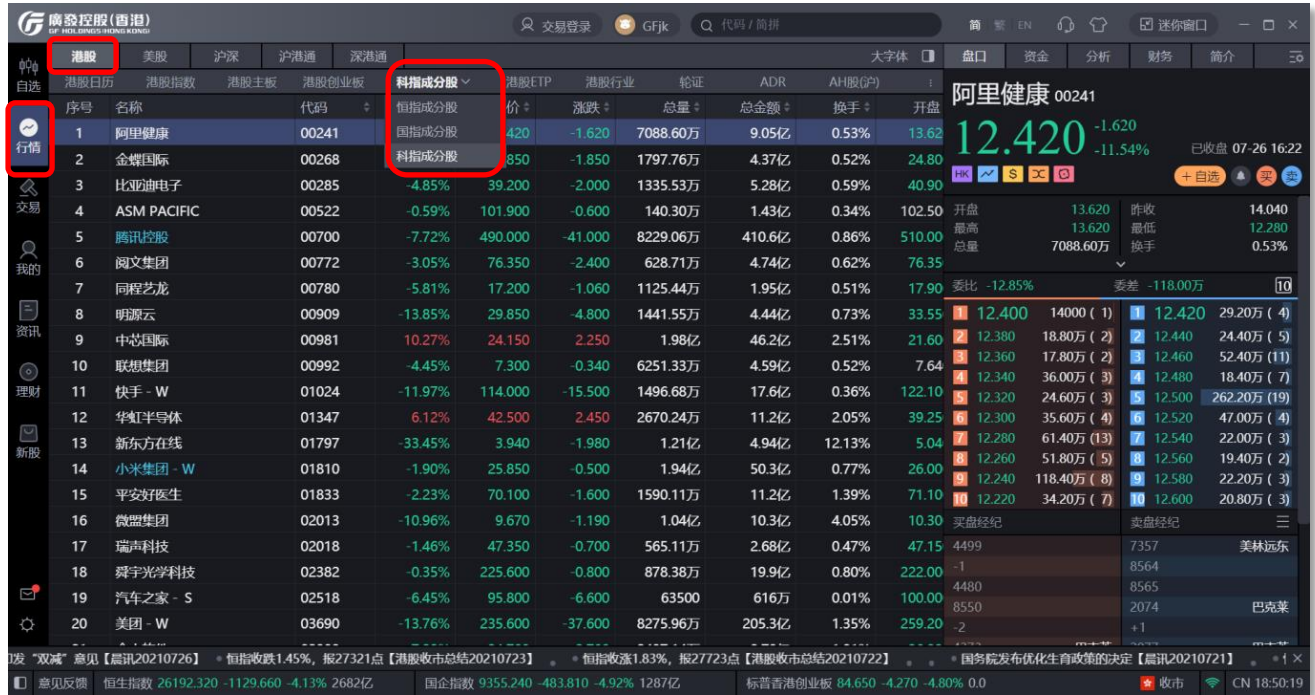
廣發控股(香港)
GF HOLDINGS(HONG KONG)
交易登录　GFjk　代码 / 简拼
简 繁 EN　迷你窗口

自选
行情
交易
我的
资讯
理财
新股

港股　美股　沪深　沪港通　深港通　大字体
港股日历　港股指数　港股主板　港股创业板　科指成分股　港股ETP　港股行业　轮证　ADR　AH股(沪)
恒指成分股
国指成分股
科指成分股

| 序号 | 名称 | 代码 | | 价 | 涨跌 | 总量 | 总金额 | 换手 | 开盘 |
|---|---|---|---|---|---|---|---|---|---|
| 1 | 阿里健康 | 00241 | | 420 | -1.620 | 7088.60万 | 9.05亿 | 0.53% | 13.62 |
| 2 | 金蝶国际 | 00268 | | 850 | -1.850 | 1797.76万 | 4.37亿 | 0.52% | 24.80 |
| 3 | 比亚迪电子 | 00285 | -4.85% | 39.200 | -2.000 | 1335.53万 | 5.28亿 | 0.59% | 40.90 |
| 4 | ASM PACIFIC | 00522 | -0.59% | 101.900 | -0.600 | 140.30万 | 1.43亿 | 0.34% | 102.50 |
| 5 | 腾讯控股 | 00700 | -7.72% | 490.000 | -41.000 | 8229.06万 | 410.6亿 | 0.86% | 510.00 |
| 6 | 阅文集团 | 00772 | -3.05% | 76.350 | -2.400 | 628.71万 | 4.74亿 | 0.62% | 76.35 |
| 7 | 同程艺龙 | 00780 | -5.81% | 17.200 | -1.060 | 1125.44万 | 1.95亿 | 0.51% | 17.90 |
| 8 | 明源云 | 00909 | -13.85% | 29.850 | -4.800 | 1441.55万 | 4.44亿 | 0.73% | 33.55 |
| 9 | 中芯国际 | 00981 | 10.27% | 24.150 | 2.250 | 1.98亿 | 46.2亿 | 2.51% | 21.60 |
| 10 | 联想集团 | 00992 | -4.45% | 7.300 | -0.340 | 6251.33万 | 4.59亿 | 0.52% | 7.64 |
| 11 | 快手 - W | 01024 | -11.97% | 114.000 | -15.500 | 1496.68万 | 17.6亿 | 0.36% | 122.10 |
| 12 | 华虹半导体 | 01347 | 6.12% | 42.500 | 2.450 | 2670.24万 | 11.2亿 | 2.05% | 39.25 |
| 13 | 新东方在线 | 01797 | -33.45% | 3.940 | -1.980 | 1.21亿 | 4.94亿 | 12.13% | 5.04 |
| 14 | 小米集团 - W | 01810 | -1.90% | 25.850 | -0.500 | 1.94亿 | 50.3亿 | 0.77% | 26.00 |
| 15 | 平安好医生 | 01833 | -2.23% | 70.100 | -1.600 | 1590.11万 | 11.2亿 | 1.39% | 71.10 |
| 16 | 微盟集团 | 02013 | -10.96% | 9.670 | -1.190 | 1.04亿 | 10.3亿 | 4.05% | 10.30 |
| 17 | 瑞声科技 | 02018 | -1.46% | 47.350 | -0.700 | 565.11万 | 2.68亿 | 0.47% | 47.15 |
| 18 | 舜宇光学科技 | 02382 | -0.35% | 225.600 | -0.800 | 878.38万 | 19.9亿 | 0.80% | 222.00 |
| 19 | 汽车之家 - S | 02518 | -6.45% | 95.800 | -6.600 | 63500 | 616万 | 0.01% | 100.00 |
| 20 | 美团 - W | 03690 | -13.76% | 235.600 | -37.600 | 8275.96万 | 205.3亿 | 1.35% | 259.20 |

盘口　资金　分析　财务　简介
阿里健康 00241
12.420 -1.620 -11.54%　已收盘 07-26 16:22
HK　S　+自选　买　卖
开盘 13.620　昨收 14.040
最高 13.620　最低 12.280
总量 7088.60万　换手 0.53%
委比 -12.85%　委差 -118.00万　10

| 买 | 价 | 量 | 卖 | 价 | 量 |
|---|---|---|---|---|---|
| 1 | 12.400 | 14000 ( 1) | 1 | 12.420 | 29.20万 ( 4) |
| 2 | 12.380 | 18.80万 ( 2) | 2 | 12.440 | 24.40万 ( 5) |
| 3 | 12.360 | 17.80万 ( 2) | 3 | 12.460 | 52.40万 (11) |
| 4 | 12.340 | 36.00万 ( 3) | 4 | 12.480 | 18.40万 ( 7) |
| 5 | 12.320 | 24.60万 ( 3) | 5 | 12.500 | 262.20万 (19) |
| 6 | 12.300 | 35.60万 ( 4) | 6 | 12.520 | 47.00万 ( 4) |
| 7 | 12.280 | 61.40万 (13) | 7 | 12.540 | 22.00万 ( 3) |
| 8 | 12.260 | 51.80万 ( 5) | 8 | 12.560 | 19.40万 ( 2) |
| 9 | 12.240 | 118.40万 ( 8) | 9 | 12.580 | 22.20万 ( 3) |
| 10 | 12.220 | 34.20万 ( 7) | 10 | 12.600 | 20.80万 ( 3) |

买盘经纪　卖盘经纪
4499　7357 美林远东
-1　8564
4480　8565
8550　2074 巴克莱
-2　+1

发"双减"意见【晨讯20210726】 • 恒指收跌1.45%，报27321点【港股收市总结20210723】 • 恒指收涨1.83%，报27723点【港股收市总结20210722】 • 国务院发布优化生育政策的决定【晨讯20210721】
意见反馈　恒生指数 26192.320 -1129.660 -4.13% 2682亿　国企指数 9355.240 -483.810 -4.92% 1287亿　标普香港创业板 84.650 -4.270 -4.80% 0.0　收市　CN 18:50:19